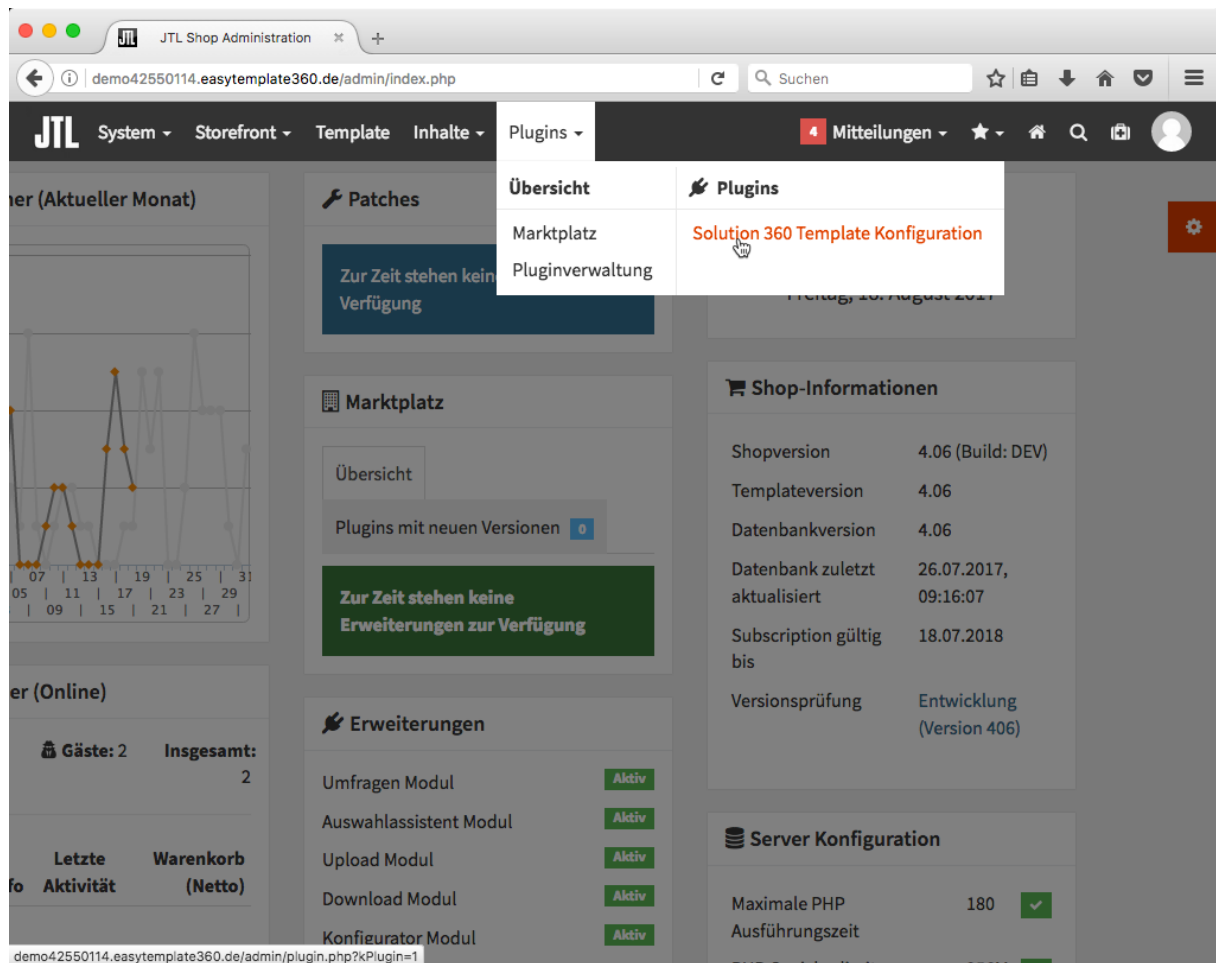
JTL Shop Administration

demo42550114.easytemplate360.de/admin/index.php

Suchen

JTL System Storefront Template Inhalte Plugins

4 Mitteilungen

her (Aktueller Monat)

07 | 13 | 19 | 25 | 31
05 | 11 | 17 | 23 | 29
| 09 | 15 | 21 | 27 |

er (Online)

Gäste: 2 Insgesamt: 2

fo Letzte Aktivität Warenkorb (Netto)

Patches

Zur Zeit stehen kein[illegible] Verfügung

Übersicht
Marktplatz
Pluginverwaltung

Plugins
Solution 360 Template Konfiguration

Freitag, 18. August 2017

Marktplatz

Übersicht

Plugins mit neuen Versionen 0

Zur Zeit stehen keine Erweiterungen zur Verfügung

Erweiterungen

Umfragen Modul Aktiv
Auswahlassistent Modul Aktiv
Upload Modul Aktiv
Download Modul Aktiv
Konfigurator Modul Aktiv

Shop-Informationen

| Shopversion | 4.06 (Build: DEV) |
|---|---|
| Templateversion | 4.06 |
| Datenbankversion | 4.06 |
| Datenbank zuletzt aktualisiert | 26.07.2017, 09:16:07 |
| Subscription gültig bis | 18.07.2018 |
| Versionsprüfung | Entwicklung (Version 406) |

Server Konfiguration

Maximale PHP Ausführungszeit 180

demo42550114.easytemplate360.de/admin/plugin.php?kPlugin=1